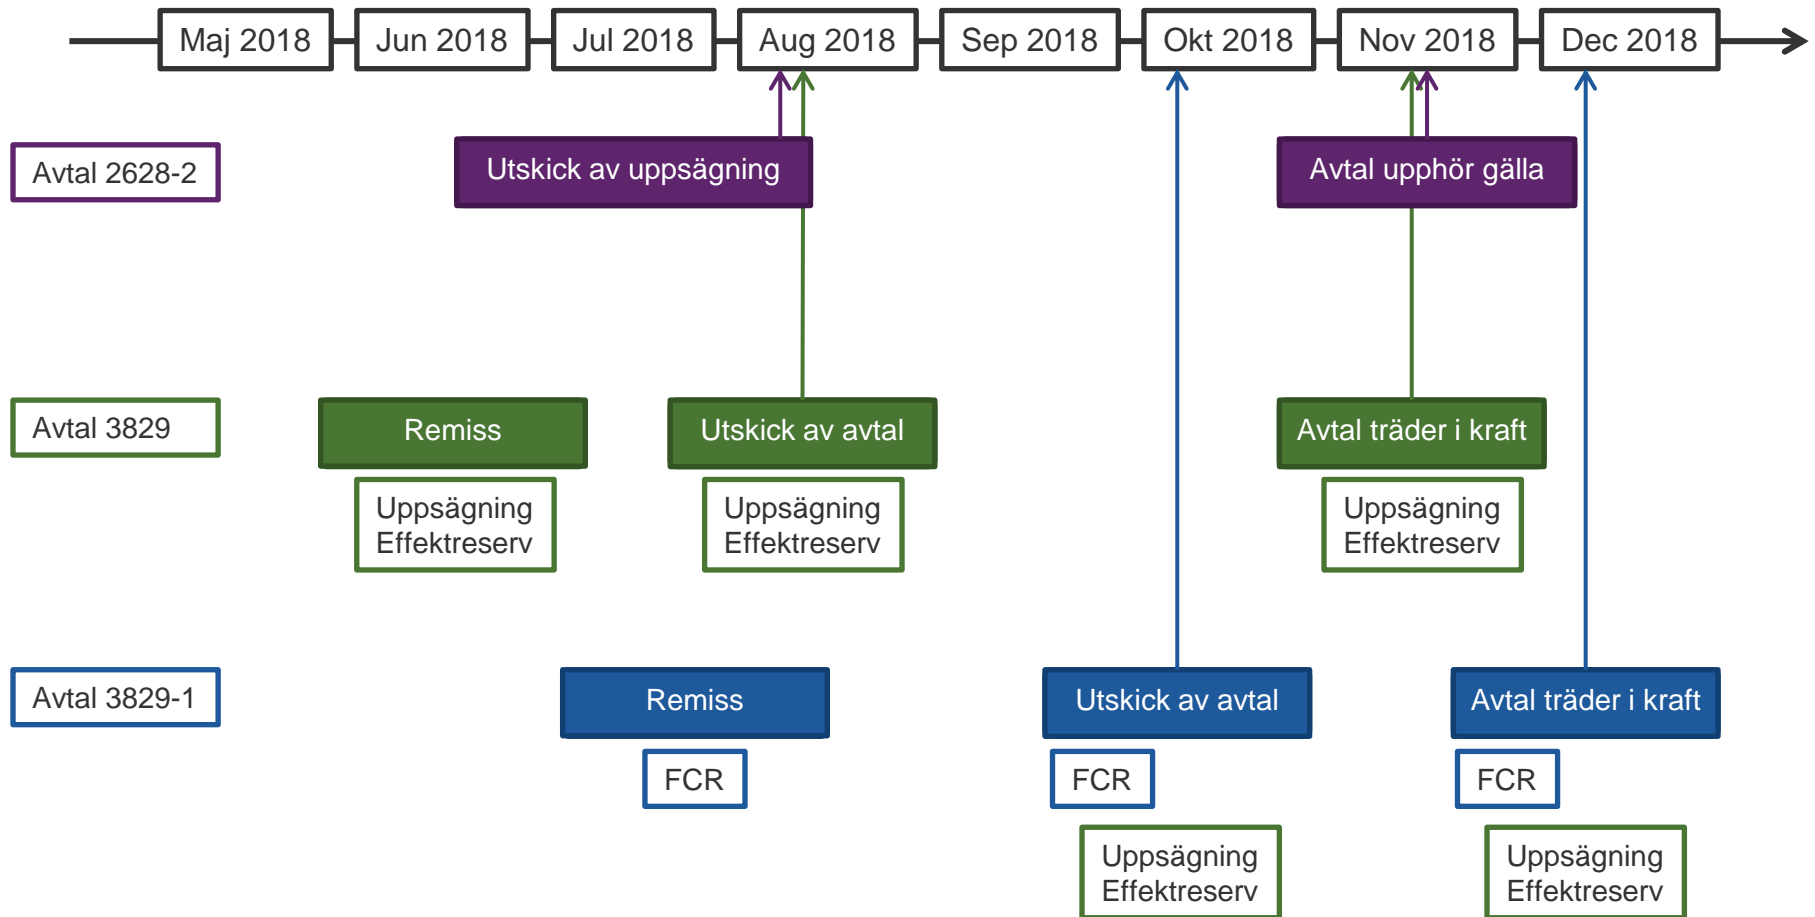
Maj 2018
Jun 2018
Jul 2018
Aug 2018
Sep 2018
Okt 2018
Nov 2018
Dec 2018

Avtal 2628-2
Utskick av uppsägning
Avtal upphör gälla

Avtal 3829
Remiss
Uppsägning Effektreserv
Utskick av avtal
Uppsägning Effektreserv
Avtal träder i kraft
Uppsägning Effektreserv

Avtal 3829-1
Remiss
FCR
Utskick av avtal
FCR
Uppsägning Effektreserv
Avtal träder i kraft
FCR
Uppsägning Effektreserv